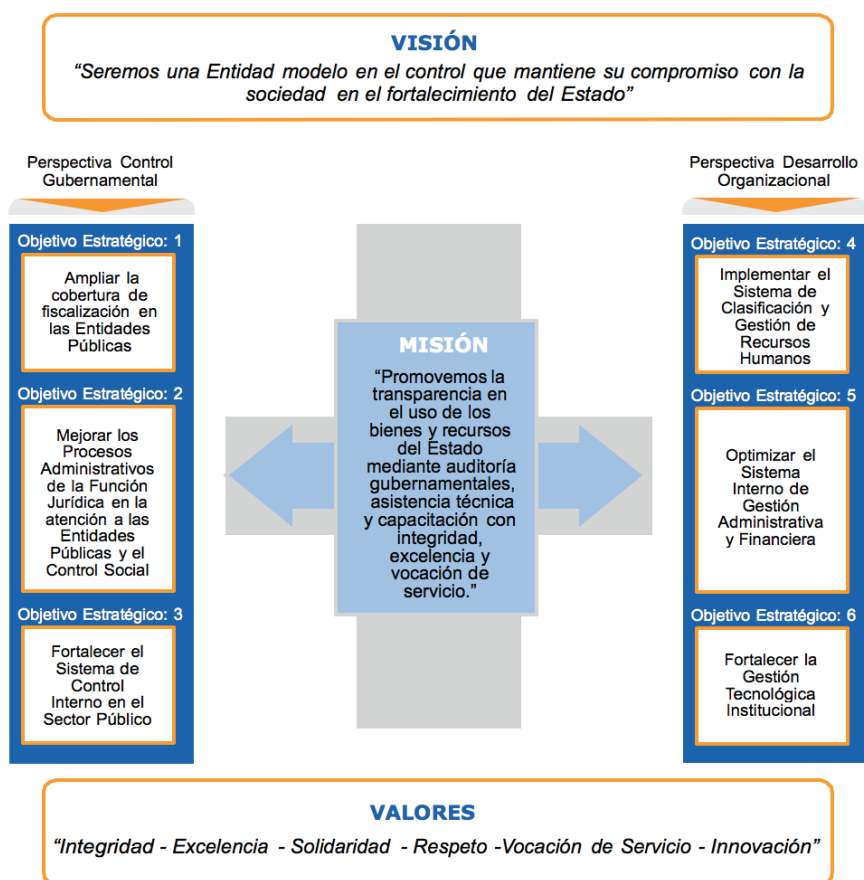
VISIÓN

"Seremos una Entidad modelo en el control que mantiene su compromiso con la sociedad en el fortalecimiento del Estado"

Perspectiva Control Gubernamental

Objetivo Estratégico: 1

Ampliar la cobertura de fiscalización en las Entidades Públicas

Objetivo Estratégico: 2

Mejorar los Procesos Administrativos de la Función Jurídica en la atención a las Entidades Públicas y el Control Social

Objetivo Estratégico: 3

Fortalecer el Sistema de Control Interno en el Sector Público

MISIÓN

"Promovemos la transparencia en el uso de los bienes y recursos del Estado mediante auditoría gubernamentales, asistencia técnica y capacitación con integridad, excelencia y vocación de servicio."

Perspectiva Desarrollo Organizacional

Objetivo Estratégico: 4

Implementar el Sistema de Clasificación y Gestión de Recursos Humanos

Objetivo Estratégico: 5

Optimizar el Sistema Interno de Gestión Administrativa y Financiera

Objetivo Estratégico: 6

Fortalecer la Gestión Tecnológica Institucional

VALORES

"Integridad - Excelencia - Solidaridad - Respeto -Vocación de Servicio - Innovación"